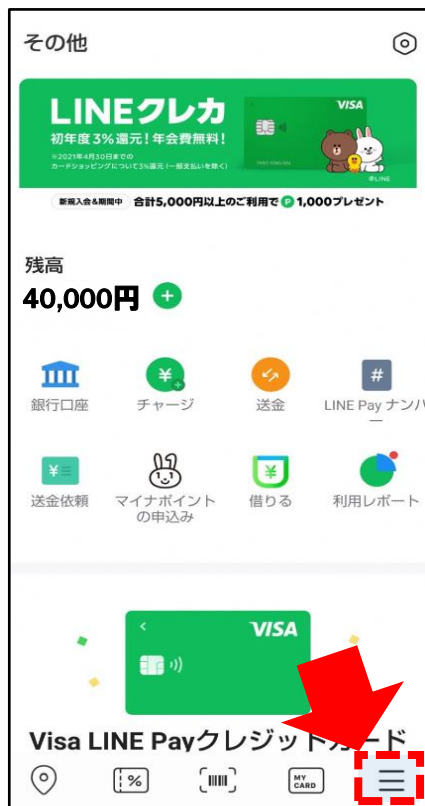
その他

LINEクレカ
初年度3%還元！年会費無料！
※2021年4月30日までのカードショッピングについて3%還元（一部支払いを除く）
VISA
新規入会＆期間中 合計5,000円以上のご利用で P 1,000プレゼント

残高
40,000円

銀行口座
チャージ
送金
LINE Pay ナンバー
送金依頼
マイナポイントの申込み
借りる
利用レポート

VISA
Visa LINE Payクレジットカード

%
MY CARD